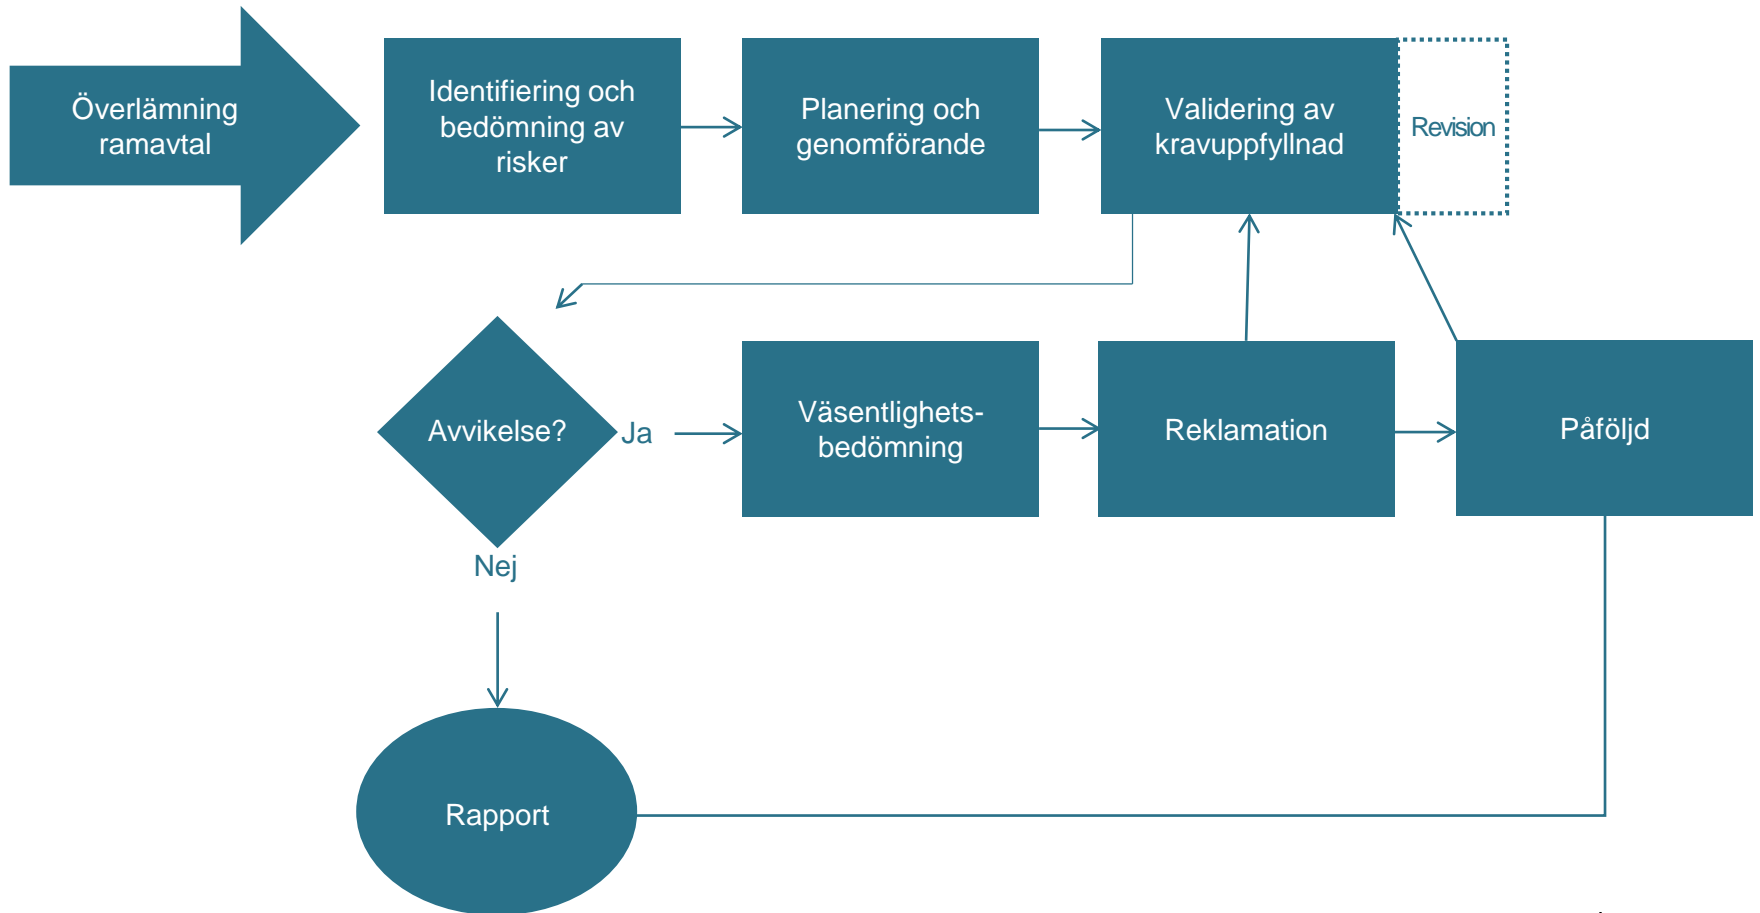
Överlämning ramavtal

Identifiering och bedömning av risker

Planering och genomförande

Validering av kravuppfyllnad

Revision

Avvikelse?

Ja

Väsentlighets-bedömning

Reklamation

Påföljd

Nej

Rapport